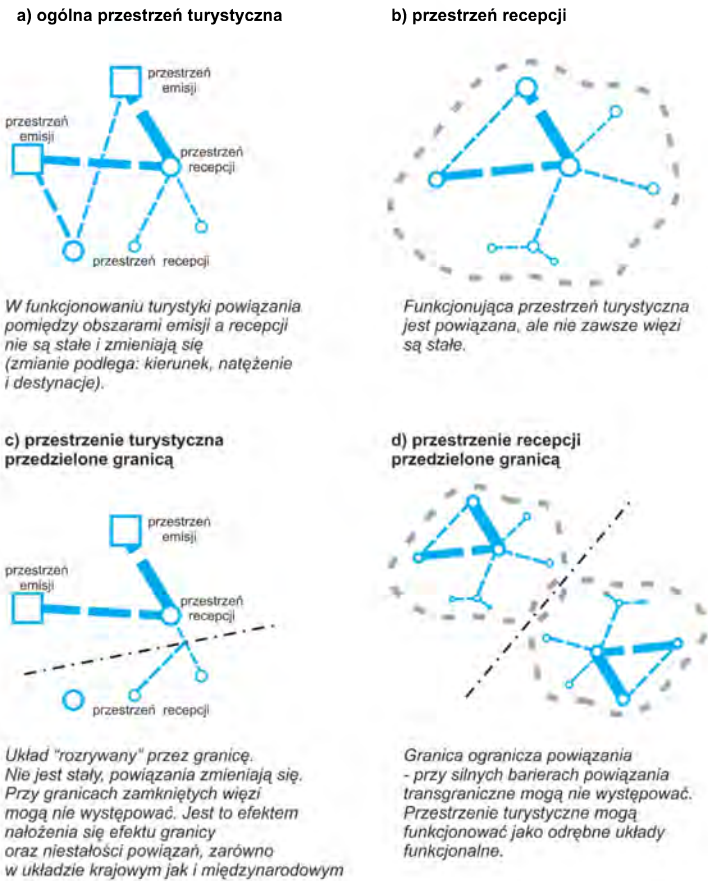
a) ogólna przestrzeń turystyczna

przestrzeń emisji

przestrzeń emisji

przestrzeń recepcji

przestrzeń recepcji

W funkcjonowaniu turystyki powiązania pomiędzy obszarami emisji a recepcji nie są stałe i zmieniają się (zmianie podlega: kierunek, natężenie i destynacje).

b) przestrzeń recepcji

Funkcjonująca przestrzeń turystyczna jest powiązana, ale nie zawsze więzi są stałe.

c) przestrzenie turystyczna przedzielone granicą

przestrzeń emisji

przestrzeń emisji

przestrzeń recepcji

przestrzeń recepcji

Układ "rozrywany" przez granicę. Nie jest stały, powiązania zmieniają się. Przy granicach zamkniętych więzi mogą nie występować. Jest to efektem nałożenia się efektu granicy oraz niestałości powiązań, zarówno w układzie krajowym jak i międzynarodowym

d) przestrzenie recepcji przedzielone granicą

Granica ogranicza powiązania - przy silnych barierach powiązania transgraniczne mogą nie występować. Przestrzenie turystyczne mogą funkcjonować jako odrębne układy funkcjonalne.